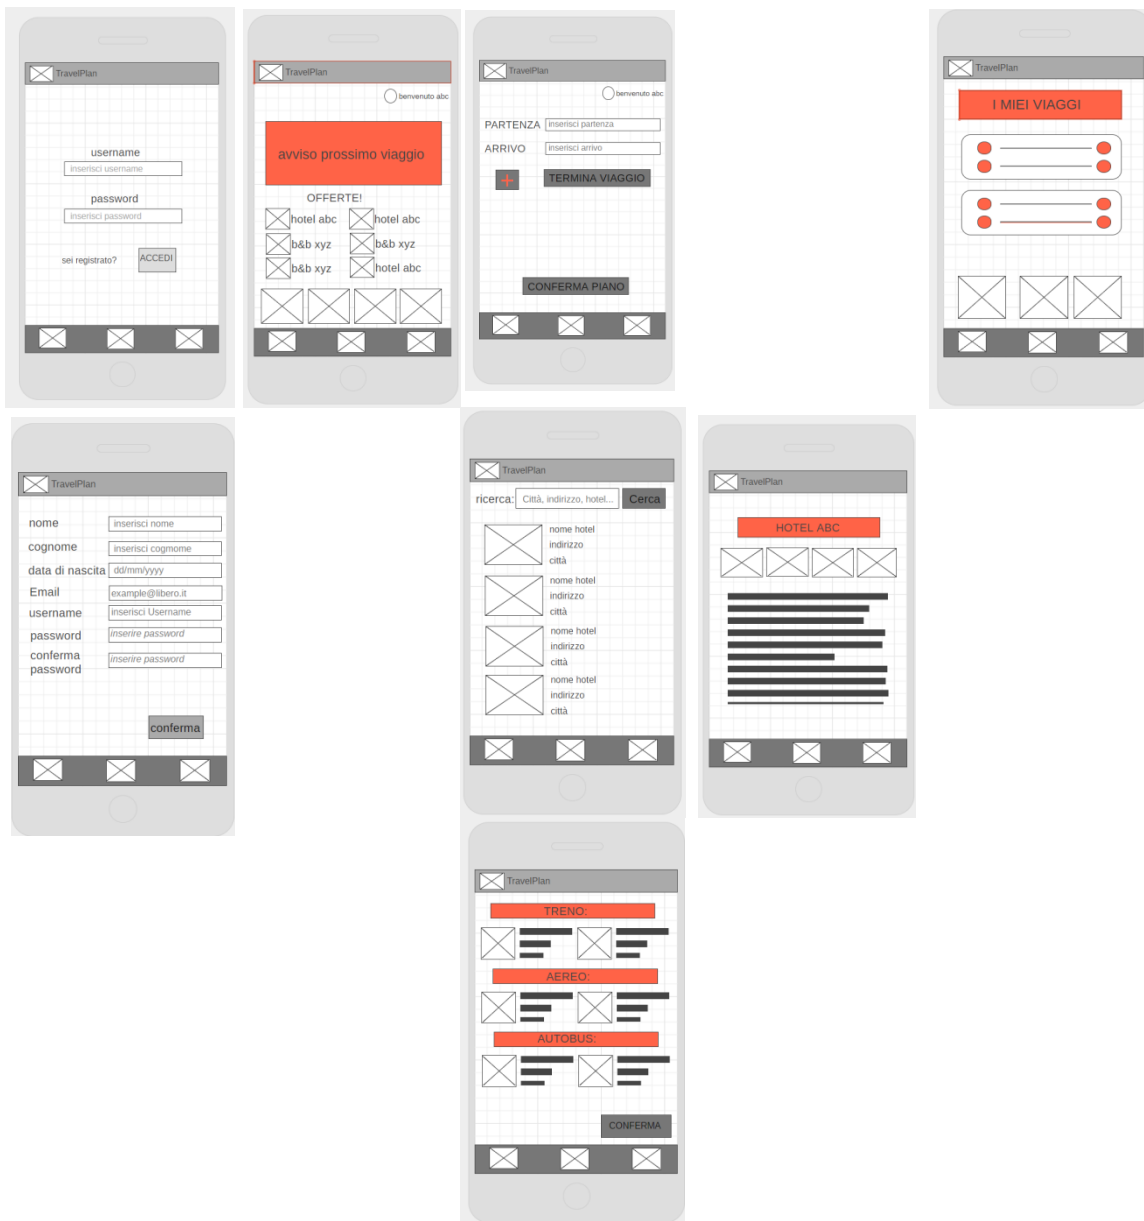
TravelPlan

username
inserisci username
password
inserisci password
sei registrato?
ACCEDI

TravelPlan
benvenuto abc
avviso prossimo viaggio
OFFERTE!
hotel abc
hotel abc
b&b xyz
b&b xyz
b&b xyz
hotel abc

TravelPlan
benvenuto abc
PARTENZA
inserisci partenza
ARRIVO
inserisci arrivo
+
TERMINA VIAGGIO
CONFERMA PIANO

TravelPlan
I MIEI VIAGGI

TravelPlan
nome
inserisci nome
cognome
inserisci cogmome
data di nascita
dd/mm/yyyy
Email
example@libero.it
username
inserisci Username
password
inserire password
conferma password
inserire password
conferma

TravelPlan
ricerca:
Città, indirizzo, hotel...
Cerca
nome hotel
indirizzo
città
nome hotel
indirizzo
città
nome hotel
indirizzo
città
nome hotel
indirizzo
città

TravelPlan
HOTEL ABC

TravelPlan
TRENO:
AEREO:
AUTOBUS:
CONFERMA